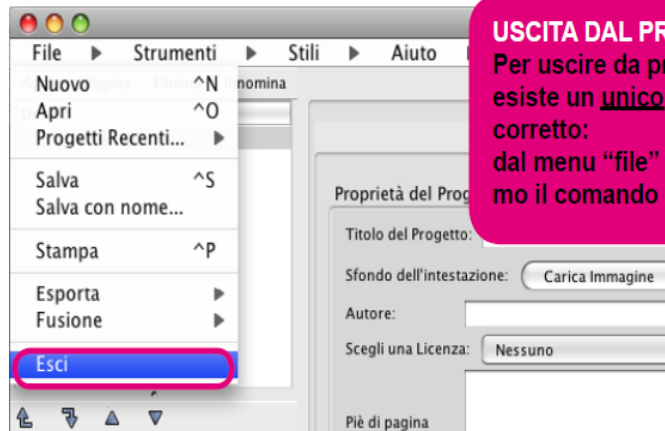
File ▶ Strumenti ▶ Stili ▶ Aiuto

Nuovo ^N
Apri ^O
Progetti Recenti... ▶
Salva ^S
Salva con nome...
Stampa ^P
Esporta ▶
Fusione ▶
Esci

Rinomina

Proprietà del Prog
Titolo del Progetto:
Sfondo dell'intestazione: Carica Immagine
Autore:
Scegli una Licenza: Nessuno
Piè di pagina

USCITA DAL PR
Per uscire da pr
esiste un unico
corretto:
dal menu "file"
mo il comando